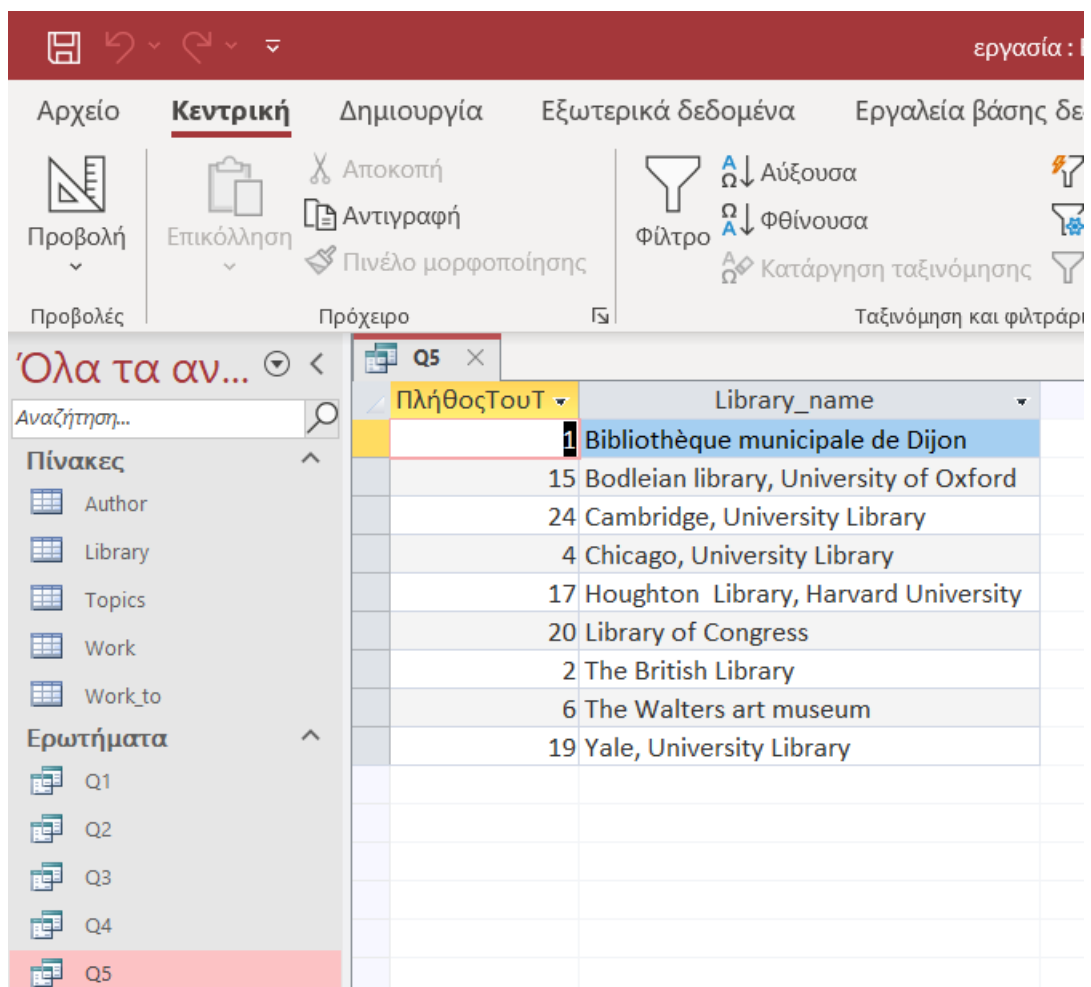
εργασία : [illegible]

Αρχείο Κεντρική Δημιουργία Εξωτερικά δεδομένα Εργαλεία βάσης δε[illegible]

Προβολή
Επικόλληση
Αποκοπή
Αντιγραφή
Πινέλο μορφοποίησης
Φίλτρο
Αύξουσα
Φθίνουσα
Κατάργηση ταξινόμησης

Προβολές Πρόχειρο Ταξινόμηση και φιλτράρι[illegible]

Όλα τα αν...
Αναζήτηση...
Πίνακες
Author
Library
Topics
Work
Work_to
Ερωτήματα
Q1
Q2
Q3
Q4
Q5

Q5

| ΠλήθοςΤουΤ | Library_name |
|---|---|
| 1 | Bibliothèque municipale de Dijon |
| 15 | Bodleian library, University of Oxford |
| 24 | Cambridge, University Library |
| 4 | Chicago, University Library |
| 17 | Houghton Library, Harvard University |
| 20 | Library of Congress |
| 2 | The British Library |
| 6 | The Walters art museum |
| 19 | Yale, University Library |